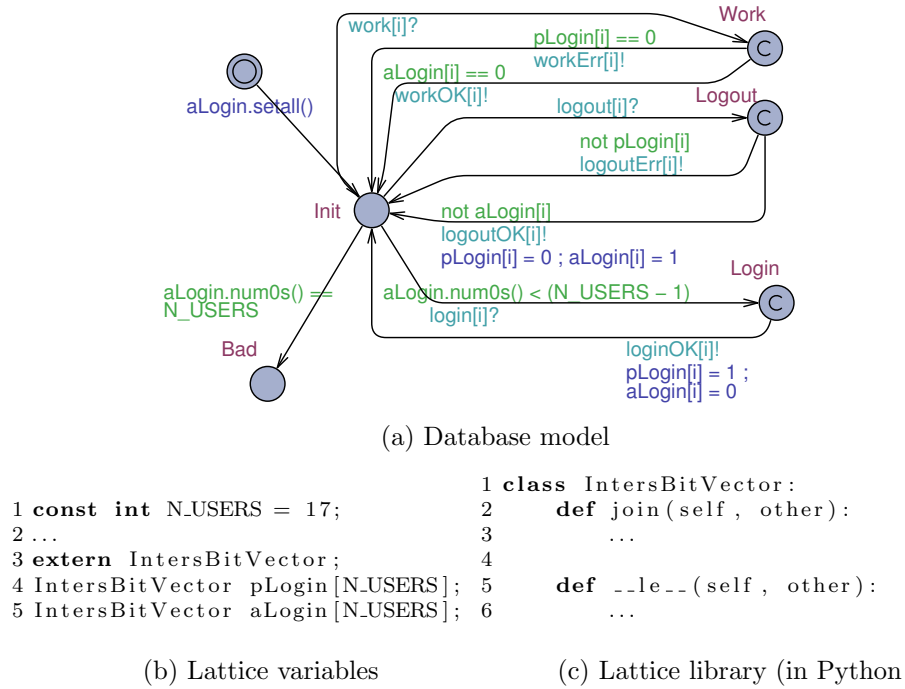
Work

work[i]?

pLogin[i] == 0

workErr[i]!

aLogin.setall()

aLogin[i] == 0

workOK[i]!

Logout

logout[i]?

not pLogin[i]

logoutErr[i]!

Init

not aLogin[i]

logoutOK[i]!

pLogin[i] = 0 ; aLogin[i] = 1

Login

aLogin.num0s() == N_USERS

aLogin.num0s() < (N_USERS − 1)

login[i]?

Bad

loginOK[i]!

pLogin[i] = 1 ; aLogin[i] = 0

(a) Database model

1 **const int** N_USERS = 17;
2 ...
3 **extern** IntersBitVector;
4 IntersBitVector pLogin[N_USERS];
5 IntersBitVector aLogin[N_USERS];

(b) Lattice variables

1 **class** IntersBitVector:
2 **def** join(self, other):
3 ...
4
5 **def** __le__(self, other):
6 ...

(c) Lattice library (in Python